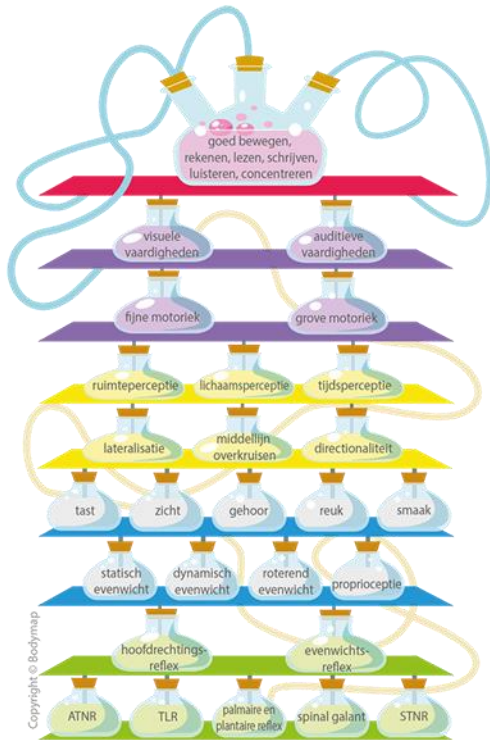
goed bewegen, rekenen, lezen, schrijven, luisteren, concentreren

visuele vaardigheden

auditieve vaardigheden

fijne motoriek

grove motoriek

ruimteperceptie

lichaamsperceptie

tijdsperceptie

lateralisatie

middellijn overkruisen

directionaliteit

tast

zicht

gehoor

reuk

smaak

statisch evenwicht

dynamisch evenwicht

roterend evenwicht

proprioceptie

hoofdrechtingsreflex

evenwichtsreflex

ATNR

TLR

palmaire en plantaire reflex

spinal galant

STNR

Copyright © Bodymap